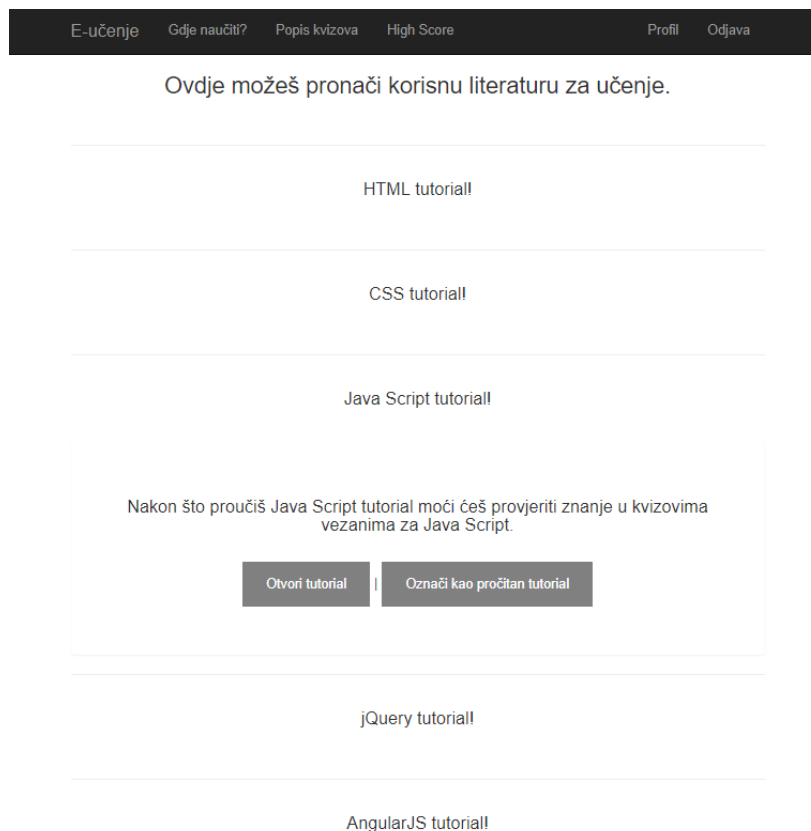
E-učenje Gdje naučiti? Popis kvizova High Score Profil Odjava

Ovdje možeš pronači korisnu literaturu za učenje.

HTML tutorial!

CSS tutorial!

Java Script tutorial!

Nakon što proučiš Java Script tutorial moći češ provjeriti znanje u kvizovima vezanima za Java Script.

Otvori tutorial | Označi kao pročitan tutorial

jQuery tutorial!

AngularJS tutorial!